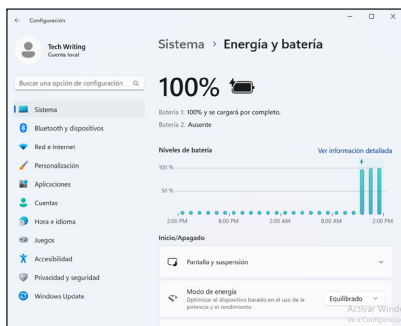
← Configuración

Tech Writing
Cuenta local

Buscar una opción de configuración

Sistema
Bluetooth y dispositivos
Red e Internet
Personalización
Aplicaciones
Cuentas
Hora e idioma
Juegos
Accesibilidad
Privacidad y seguridad
Windows Update

Sistema › Energía y batería

100%

Batería 1: 100% y se cargará por completo.
Batería 2: Ausente

Niveles de batería
Ver información detallada

100 %
50 %

2:00 PM
8:00 PM
2:00 AM
8:00 AM
2:00 PM

Inicio/Apagado

Pantalla y suspensión

Modo de energía
Optimizar el dispositivo basado en el uso de la potencia y el rendimiento

Equilibrado

Activar Windows
Ve a Configuración